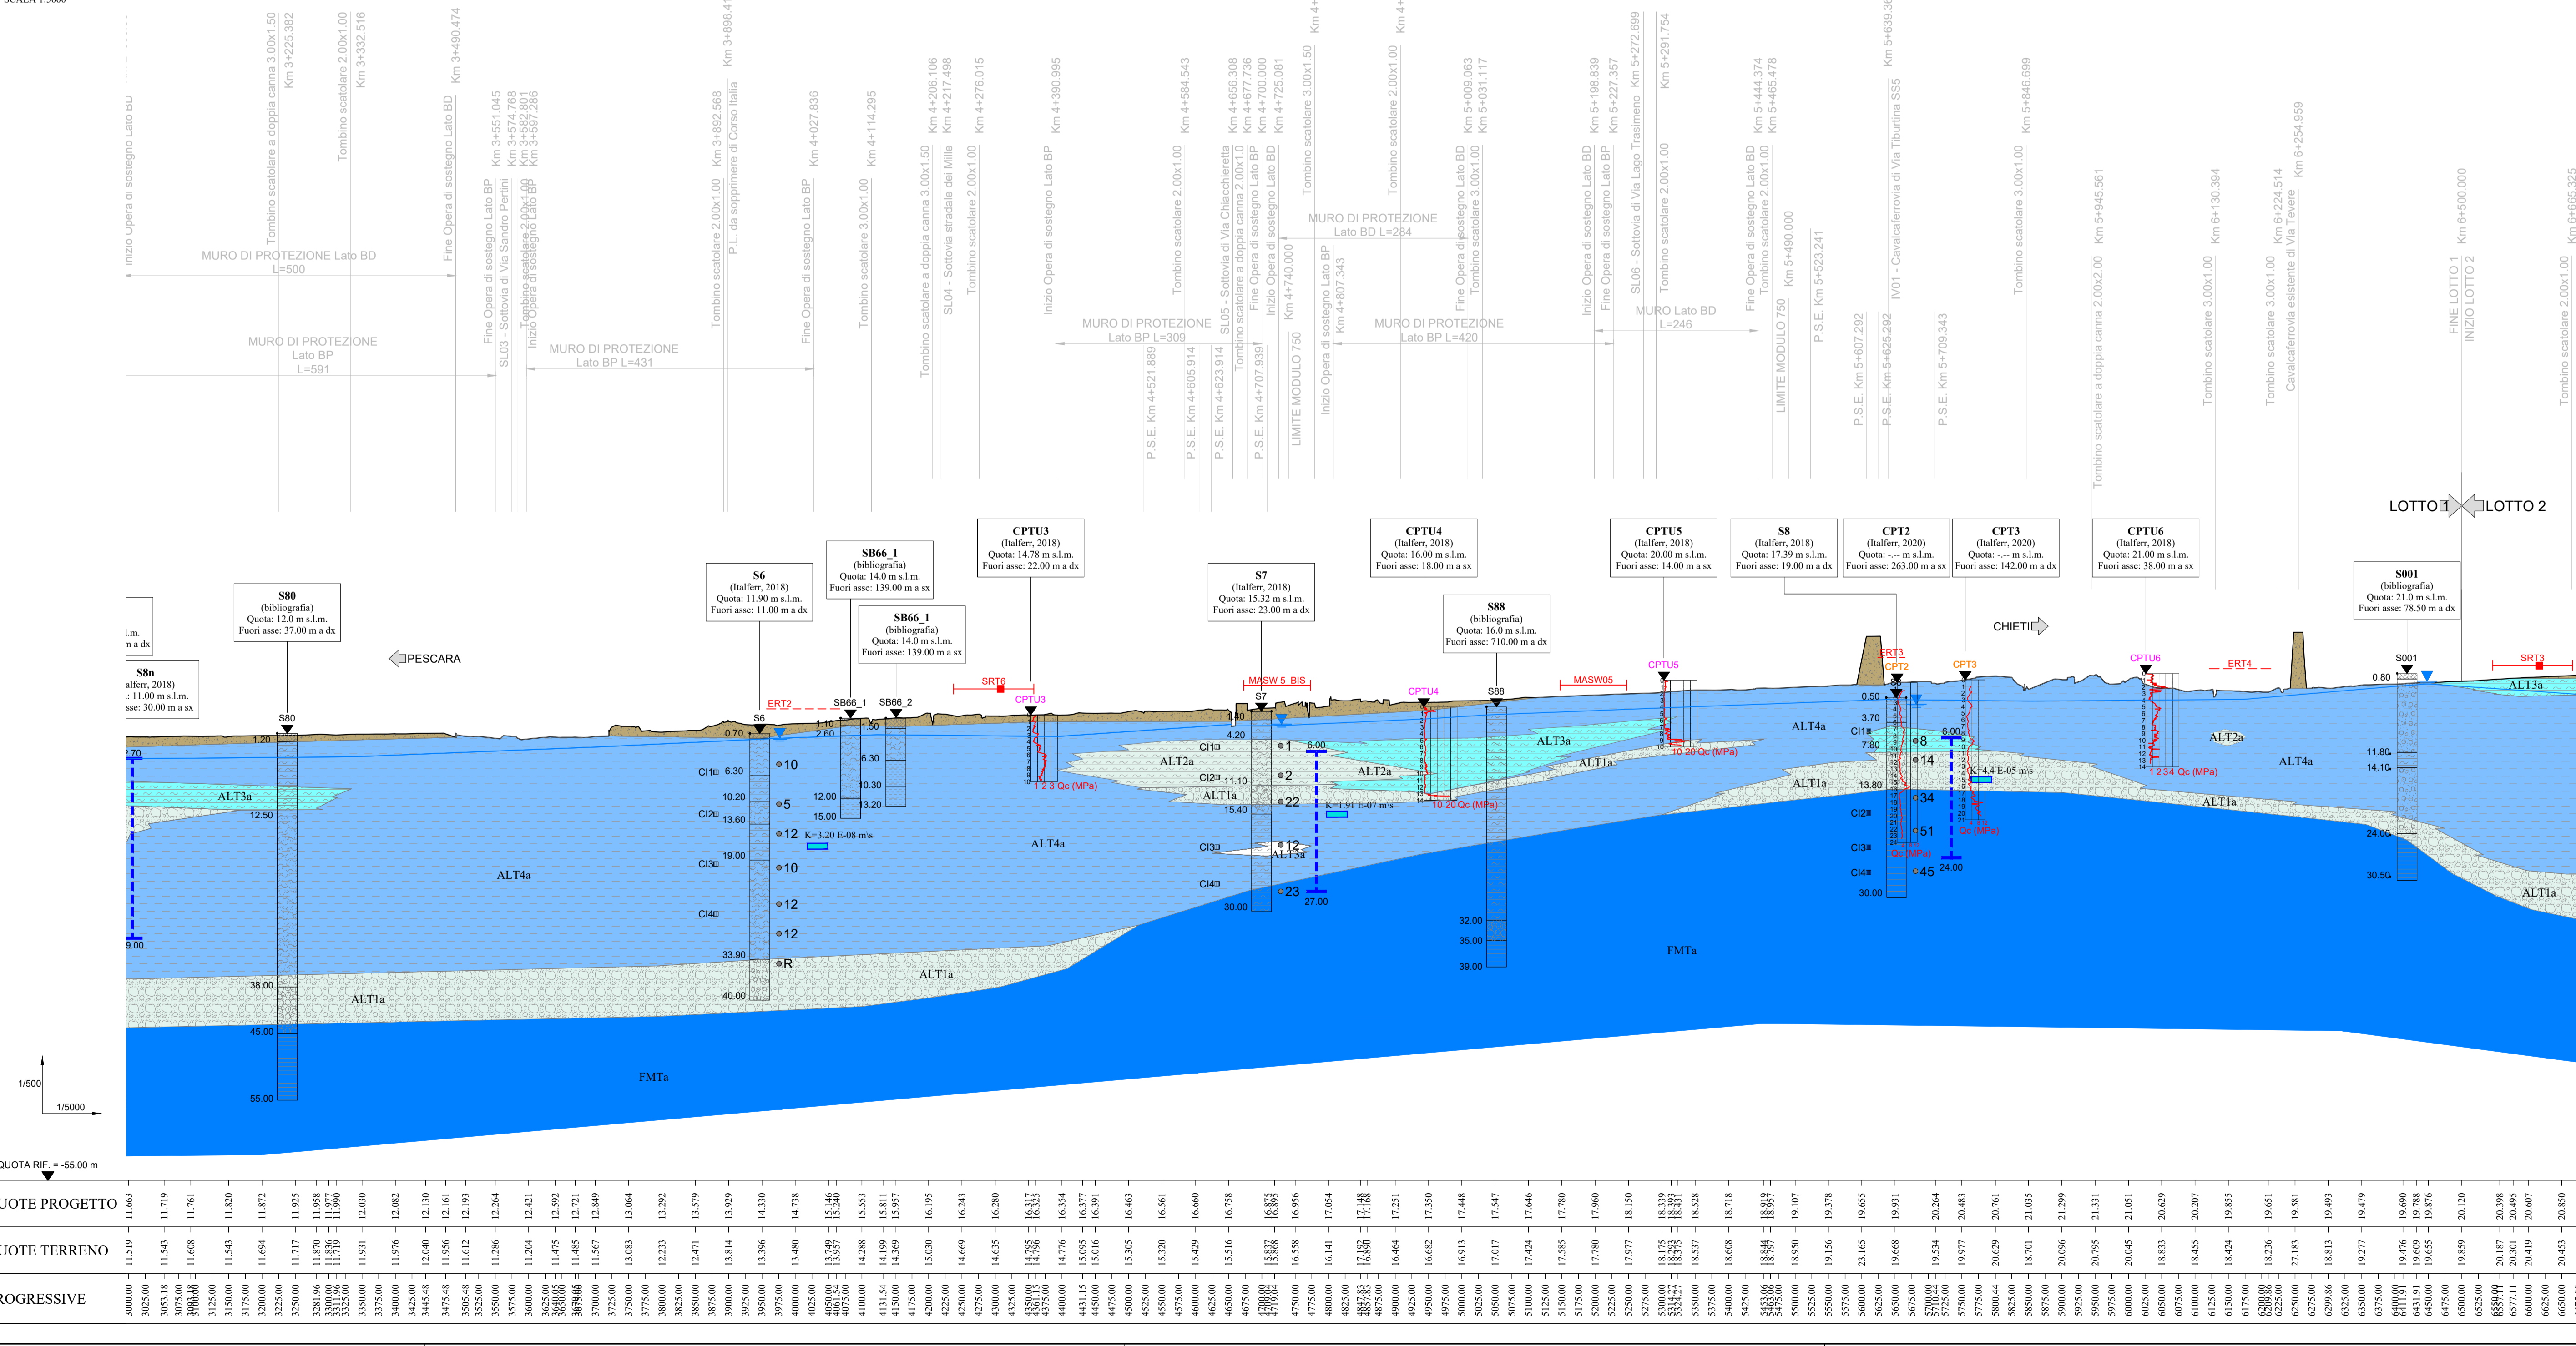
SCALA 1:5000

Inizio Opera di sostegno Lato BD
Tombino scatolare a doppia canna 3.00x1.50 Km 3+225.382
Tombino scatolare 2.00x1.00 Km 3+332.516
Fine Opera di sostegno Lato BD Km 3+490.474
Fine Opera di sostegno Lato BP Km 3+551.045
SL03 - Sottovia di Via Sandro Pertini Km 3+574.768
Tombino scatolare 2.00x1.00 Km 3+582.801
Inizio Opera di sostegno Lato BP Km 3+597.286
Tombino scatolare 2.00x1.00 Km 3+892.568
P.L. da sopprimere di Corso Italia Km 3+898.41
Fine Opera di sostegno Lato BP Km 4+027.836
Tombino scatolare 3.00x1.00 Km 4+114.295
Tombino scatolare a doppia canna 3.00x1.50 Km 4+206.106
SL04 - Sottovia stradale dei Mille Km 4+217.498
Tombino scatolare 2.00x1.00 Km 4+278.015
Inizio Opera di sostegno Lato BP Km 4+390.995
Tombino scatolare 2.00x1.00 Km 4+584.543
SL05 - Sottovia di Via Chiacchieretta Km 4+656.308
Tombino scatolare a doppia canna 2.00x1.0 Km 4+677.736
Fine Opera di sostegno Lato BP Km 4+700.000
Inizio Opera di sostegno Lato BD Km 4+725.081
Km 4+740.000
Tombino scatolare 3.00x1.50
Tombino scatolare 2.00x1.00
Fine Opera di sostegno Lato BD Km 5+009.063
Tombino scatolare 3.00x1.00 Km 5+031.117
Inizio Opera di sostegno Lato BD Km 5+198.839
Fine Opera di sostegno Lato BP Km 5+227.357
SL06 - Sottovia di Via Lago Trasimeno Km 5+272.699
Tombino scatolare 2.00x1.00 Km 5+291.754
Fine Opera di sostegno Lato BD Km 5+444.374
Tombino scatolare 2.00x1.00 Km 5+465.478
Km 5+490.000
P.S.E. Km 5+523.241
IV01 - Cavalcaferrovia di Via Tiburtina SS5
Km 5+639.36
Tombino scatolare 3.00x1.00 Km 5+846.699
Tombino scatolare a doppia canna 2.00x2.00 Km 5+945.561
Tombino scatolare 3.00x1.00 Km 6+130.394
Tombino scatolare 3.00x1.00 Km 6+224.514
Cavalcaferrovia esistente di Via Tevere Km 6+254.959
FINE LOTTO 1
INIZIO LOTTO 2 Km 6+500.000
Tombino scatolare 2.00x1.00 Km 6+665.325
MURO DI PROTEZIONE Lato BD L=500
MURO DI PROTEZIONE Lato BP L=591
MURO DI PROTEZIONE Lato BP L=431
MURO DI PROTEZIONE Lato BP L=309
MURO DI PROTEZIONE Lato BD L=284
MURO DI PROTEZIONE Lato BP L=420
MURO Lato BD L=246
P.S.E. Km 4+521.889
P.S.E. Km 4+605.914
P.S.E. Km 4+623.914
P.S.E. Km 4+707.935
LIMITE MODULO 750
Inizio Opera di sostegno Lato BP Km 4+807.343
LIMITE MODULO 750
P.S.E. Km 5+607.292
P.S.E. Km 5+625.292
P.S.E. Km 5+709.343
LOTTO 1 LOTTO 2

S8n (Italferr, 2018) Quota: 11.00 m s.l.m. Fuori asse: 30.00 m a sx
S80 (bibliografia) Quota: 12.0 m s.l.m. Fuori asse: 37.00 m a dx
S6 (Italferr, 2018) Quota: 11.90 m s.l.m. Fuori asse: 11.00 m a dx
SB66_1 (bibliografia) Quota: 14.0 m s.l.m. Fuori asse: 139.00 m a sx
SB66_1 (bibliografia) Quota: 14.0 m s.l.m. Fuori asse: 139.00 m a sx
CPTU3 (Italferr, 2018) Quota: 14.78 m s.l.m. Fuori asse: 22.00 m a dx
S7 (Italferr, 2018) Quota: 15.32 m s.l.m. Fuori asse: 23.00 m a dx
CPTU4 (Italferr, 2018) Quota: 16.00 m s.l.m. Fuori asse: 18.00 m a sx
S88 (bibliografia) Quota: 16.0 m s.l.m. Fuori asse: 710.00 m a dx
CPTU5 (Italferr, 2018) Quota: 20.00 m s.l.m. Fuori asse: 14.00 m a sx
S8 (Italferr, 2018) Quota: 17.39 m s.l.m. Fuori asse: 19.00 m a dx
CPT2 (Italferr, 2020) Quota: -.-- m s.l.m. Fuori asse: 263.00 m a sx
CPT3 (Italferr, 2020) Quota: -.-- m s.l.m. Fuori asse: 142.00 m a dx
CPTU6 (Italferr, 2018) Quota: 21.00 m s.l.m. Fuori asse: 38.00 m a sx
S001 (bibliografia) Quota: 21.0 m s.l.m. Fuori asse: 78.50 m a dx

PESCARA
CHIETI
ERT2 SRT6 MASW 5_BIS MASW05 ERT3 ERT4 SRT3
S80 S6 SB66_1 SB66_2 CPTU3 S7 CPTU4 S88 CPTU5 S8 CPT2 CPT3 CPTU6 S001
ALT3a ALT4a ALT1a ALT2a FMTa
K=3.20 E-08 m/s
K=1.91 E-07 m/s
K=4.4 E-05 m/s
1 2 3 Qc (MPa)
10 20 Qc (MPa)
1 2 3 4 Qc (MPa)
Qc (MPa)
CI1 CI2 CI3 CI4
10 5 12 10 12 12 R
1 2 22 12 23
8 14 34 51 45
1.20 12.50 38.00 45.00 55.00
0.70 6.30 10.20 13.60 19.00 33.90 40.00
1.10 2.60 12.00 15.00 6.30 10.30 13.20 1.50
1.40 4.20 11.10 15.40 30.00 6.00 27.00
32.00 35.00 39.00
0.50 3.70 7.80 13.80 30.00 6.00 24.00
0.80 11.80 14.10 24.00 30.50
2.70 9.00

1/500
1/5000
QUOTA RIF. = -55.00 m
QUOTE PROGETTO
QUOTE TERRENO
PROGRESSIVE